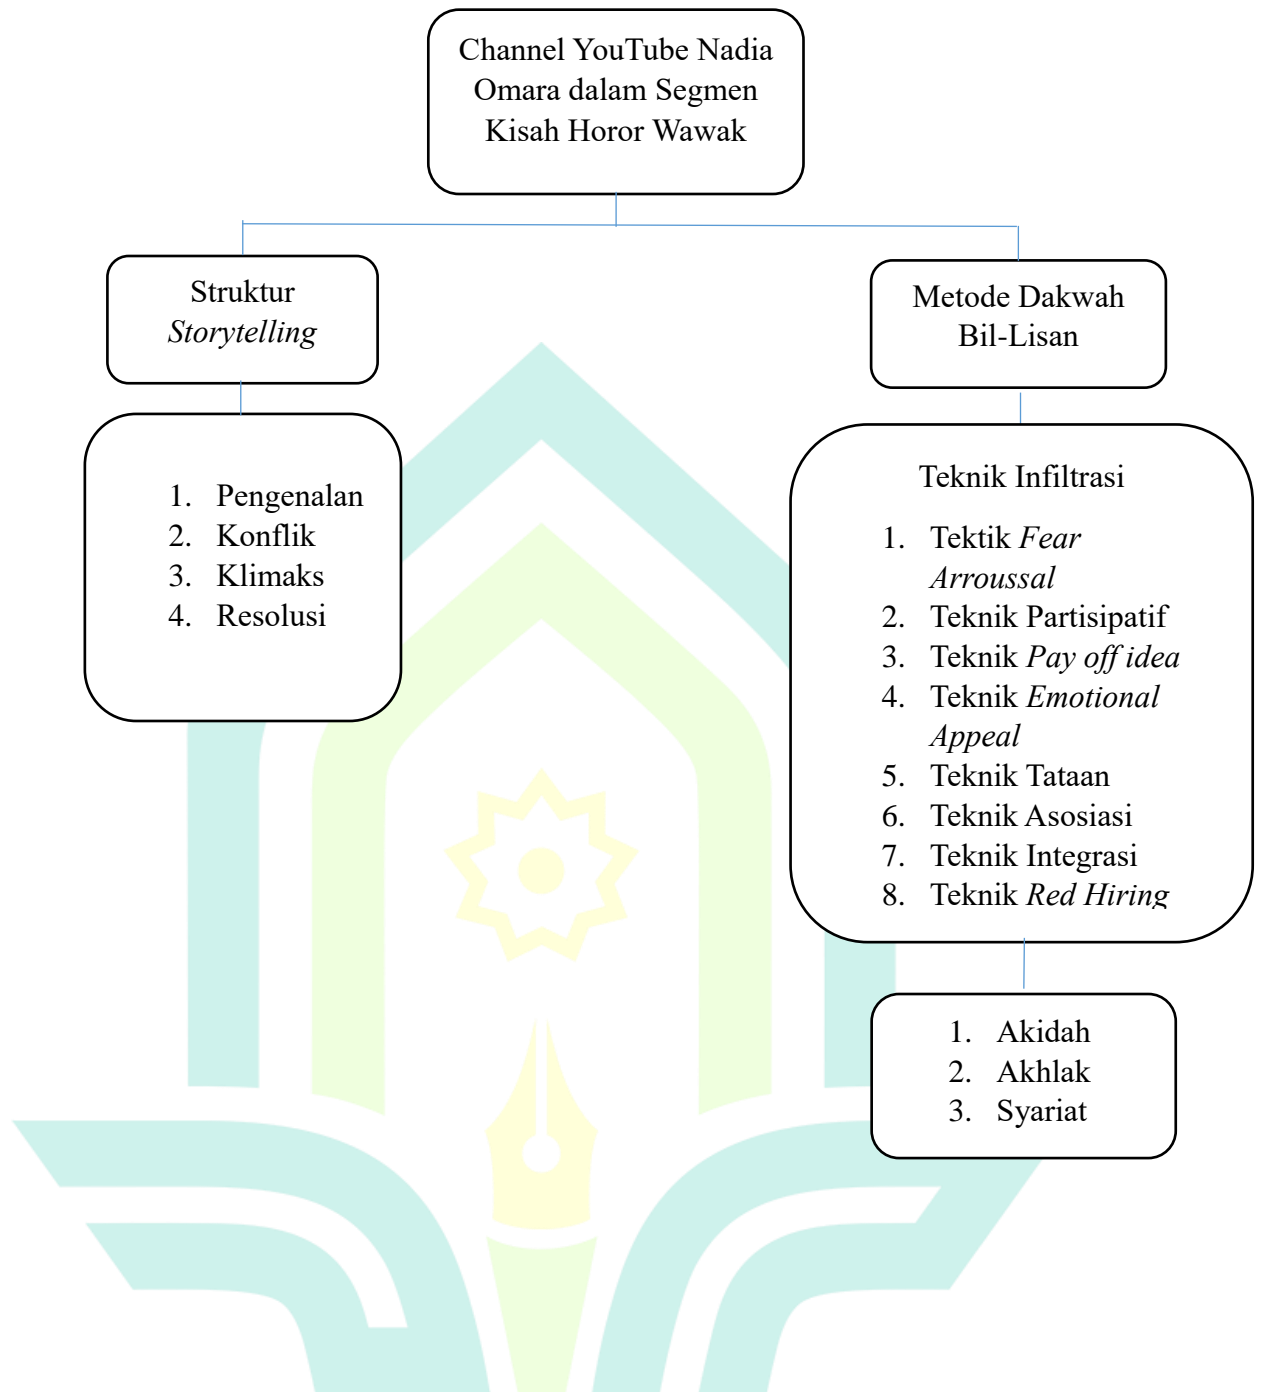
Channel YouTube Nadia Omara dalam Segmen Kisah Horor Wawak

Struktur *Storytelling*

1. Pengenalan
2. Konflik
3. Klimaks
4. Resolusi

Metode Dakwah Bil-Lisan

Teknik Infiltrasi

1. Tektik *Fear Arroussal*
2. Teknik Partisipatif
3. Teknik *Pay off idea*
4. Teknik *Emotional Appeal*
5. Teknik Tataan
6. Teknik Asosiasi
7. Teknik Integrasi
8. Teknik *Red Hiring*

1. Akidah
2. Akhlak
3. Syariat